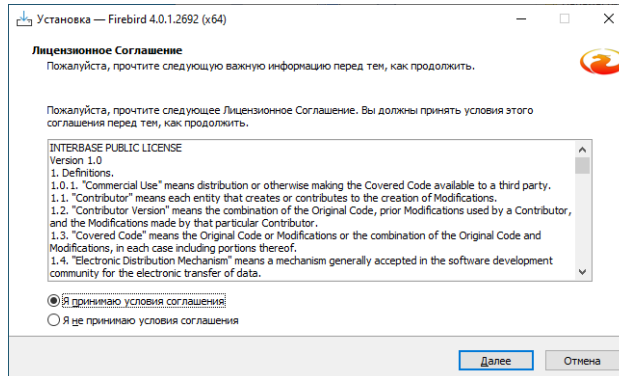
Установка — Firebird 4.0.1.2692 (x64)

Лицензионное Соглашение

Пожалуйста, прочтите следующую важную информацию перед тем, как продолжить.

Пожалуйста, прочтите следующее Лицензионное Соглашение. Вы должны принять условия этого соглашения перед тем, как продолжить.

INTERBASE PUBLIC LICENSE
Version 1.0
1. Definitions.
1.0.1. "Commercial Use" means distribution or otherwise making the Covered Code available to a third party.
1.1. "Contributor" means each entity that creates or contributes to the creation of Modifications.
1.2. "Contributor Version" means the combination of the Original Code, prior Modifications used by a Contributor, and the Modifications made by that particular Contributor.
1.3. "Covered Code" means the Original Code or Modifications or the combination of the Original Code and Modifications, in each case including portions thereof.
1.4. "Electronic Distribution Mechanism" means a mechanism generally accepted in the software development community for the electronic transfer of data.

Я принимаю условия соглашения
Я не принимаю условия соглашения

Далее
Отмена